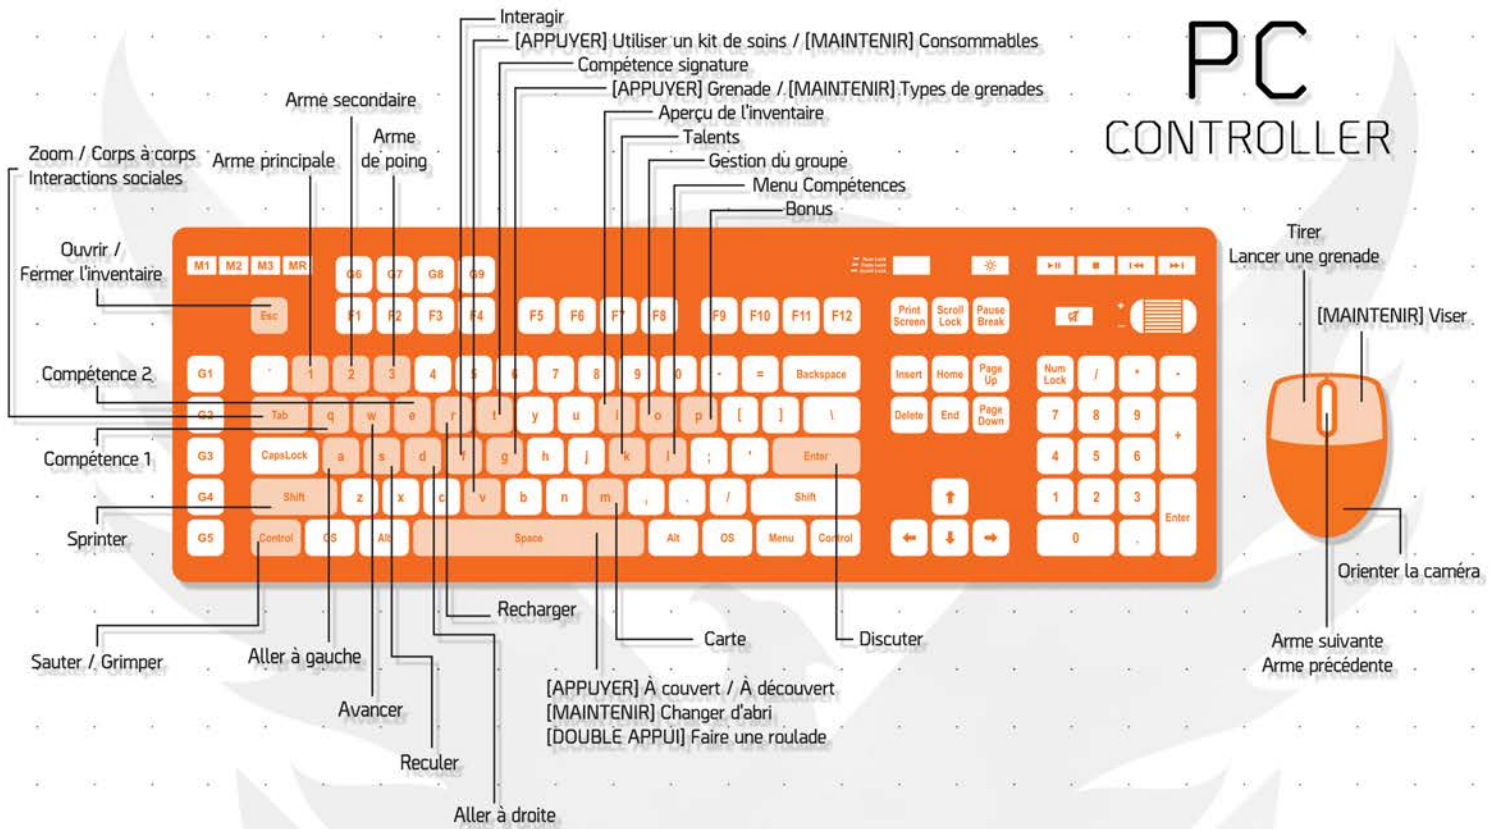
Interagir
[APPUYER] Utiliser un kit de soins / [MAINTENIR] Consommables
Compétence signature
[APPUYER] Grenade / [MAINTENIR] Types de grenades
Aperçu de l'inventaire
Talents
Gestion du groupe
Menu Compétences
Bonus

PC
CONTROLLER

Arme secondaire
Arme de poing
Zoom / Corps à corps
Interactions sociales
Arme principale
Ouvrir / Fermer l'inventaire
Compétence 2
Compétence 1
Sprinter
Tirer
Lancer une grenade
[MAINTENIR] Viser

M1 M2 M3 MR G6 G7 G8 G9
Esc F1 F2 F3 F4 F5 F6 F7 F8 F9 F10 F11 F12 Print Screen Scroll Lock Pause Break
G1 ` 1 2 3 4 5 6 7 8 9 0 - = Backspace Insert Home Page Up Num Lock / * -
G2 Tab q w e r t y u i o p [ ] \ Delete End Page Down 7 8 9 +
G3 CapsLock a s d f g h j k l ; ' Enter 4 5 6
G4 Shift z x c v b n m , . / Shift 1 2 3 Enter
G5 Control OS Alt Space Alt OS Menu Control 0 .

Orienter la caméra
Recharger
Carte
Discuter
Sauter / Grimper
Aller à gauche
Avancer
Reculer
Aller à droite
[APPUYER] À couvert / À découvert
[MAINTENIR] Changer d'abri
[DOUBLE APPUI] Faire une roulade
Arme suivante
Arme précédente